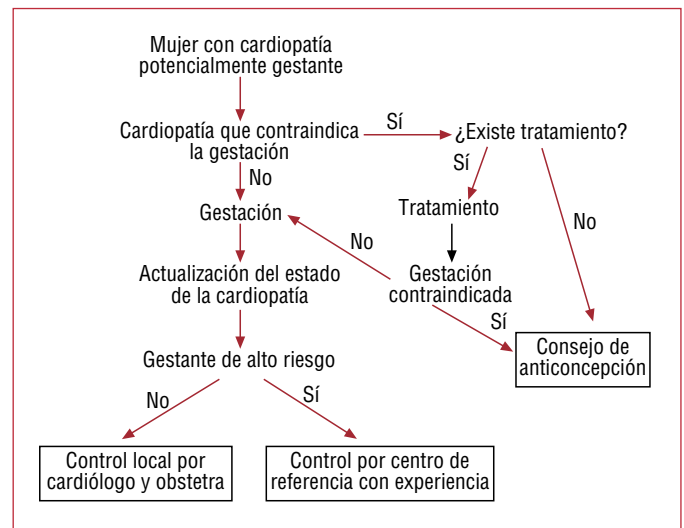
Mujer con cardiopatía potencialmente gestante

Cardiopatía que contraindica la gestación

Sí

¿Existe tratamiento?

No

Sí

Gestación

Tratamiento

No

No

Actualización del estado de la cardiopatía

Gestación contraindicada

Sí

Consejo de anticoncepción

Gestante de alto riesgo

No

Sí

Control local por cardiólogo y obstetra

Control por centro de referencia con experiencia